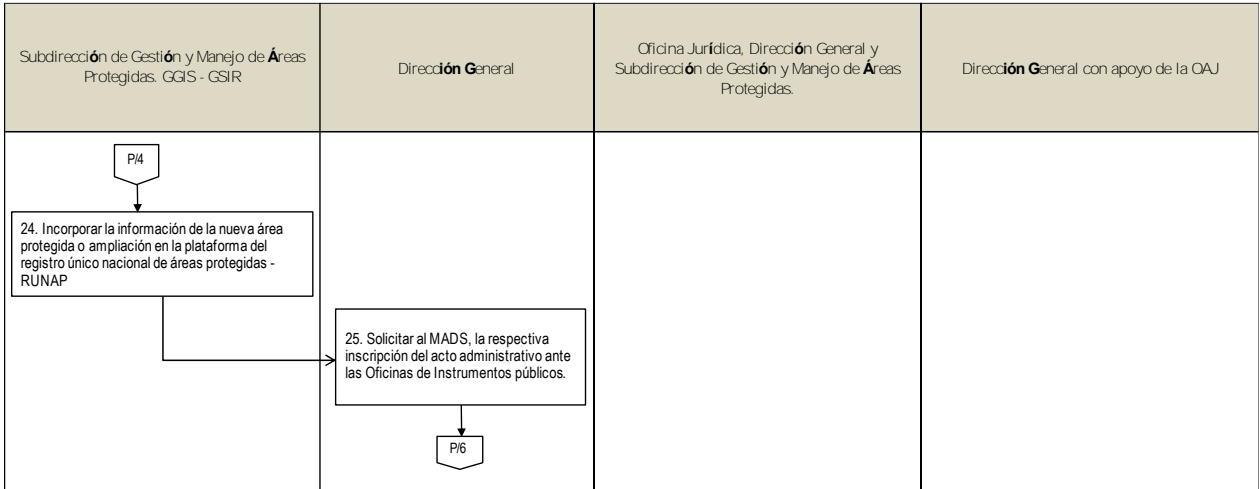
| Subdirección de Gestión y Manejo de Áreas Protegidas. GGIS - GSIR | Dirección General | Oficina Jurídica, Dirección General y Subdirección de Gestión y Manejo de Áreas Protegidas. | Dirección General con apoyo de la OAJ |
|---|---|---|---|
| P/4<br>24. Incorporar la información de la nueva área protegida o ampliación en la plataforma del registro único nacional de áreas protegidas - RUNAP | 25. Solicitar al MADS, la respectiva inscripción del acto administrativo ante las Oficinas de Instrumentos públicos.<br>P/6 | | |